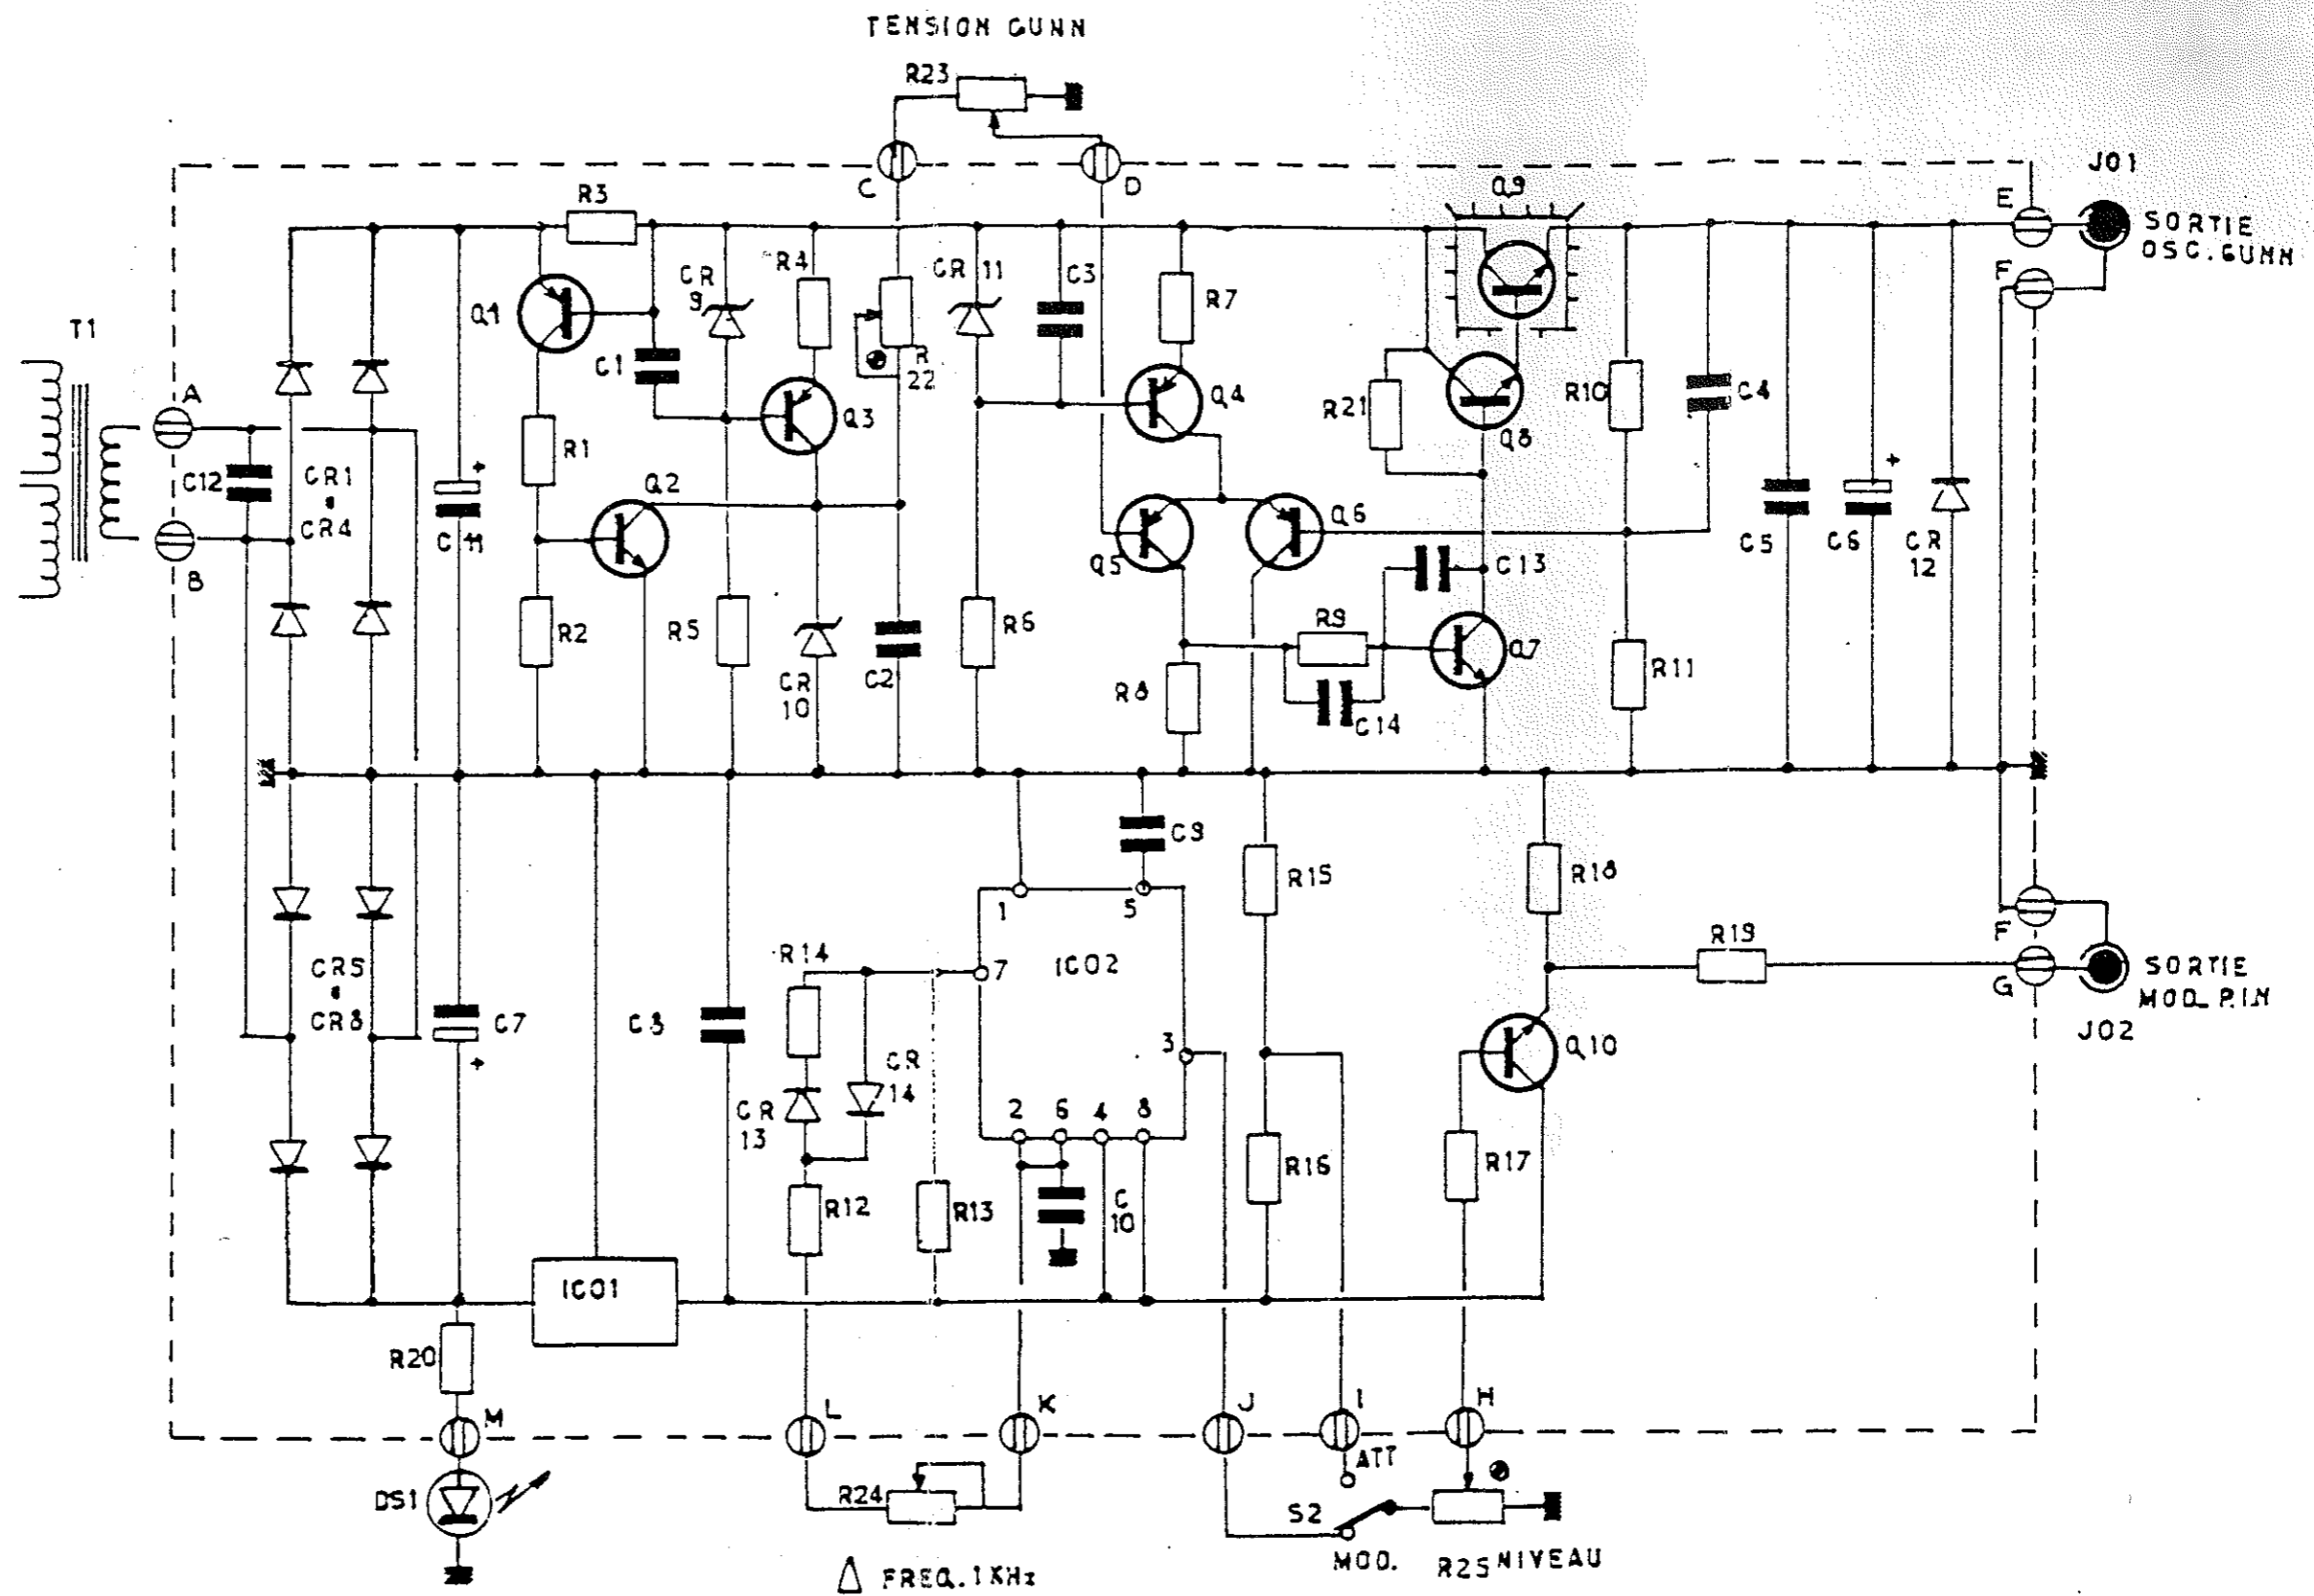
TENSION GUNN

R23

C

D

J01

E

SORTIE OSC.GUNN

F

T1

A

B

C12

CR1 à CR4

C11

R3

Q1

C1

R1

Q2

R2

CR 9

R4

Q3

R5

CR 10

R 22

C2

CR 11

R6

C3

R7

Q4

Q5

Q6

R8

R9

C14

Q7

C13

Q9

Q8

R21

R10

C4

R11

C5

C6

CR 12

CR5 à CR8

C7

C8

R14

CR 13

CR 14

R12

R13

1

5

7

IC02

3

2

6

4

8

C 10

C9

R15

R16

R18

R19

F

G

SORTIE MOD.PIN

J02

Q10

R17

IC01

R20

M

DS1

L

R24

K

J

I

ATT

S2

MOD.

H

R25 NIVEAU

FREQ.1KHz